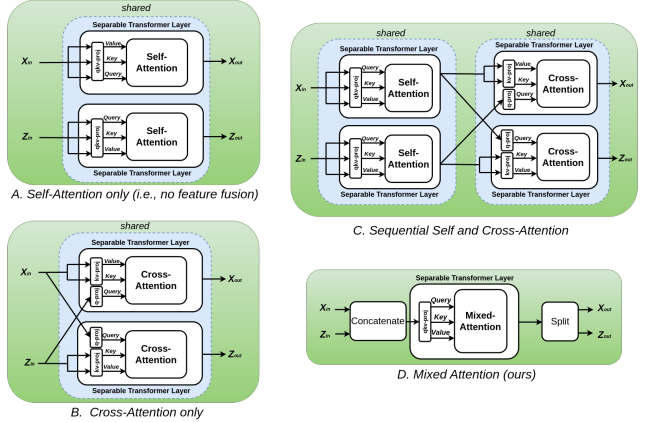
shared

Separable Transformer Layer

$X_{in}$

qkv-proj

Value

Key

Query

Self-Attention

$X_{out}$

$Z_{in}$

qkv-proj

Query

Key

Value

Self-Attention

$Z_{out}$

Separable Transformer Layer

A. Self-Attention only (i.e., no feature fusion)

shared

shared

Separable Transformer Layer

Separable Transformer Layer

$X_{in}$

qkv-proj

Query

Key

Value

Self-Attention

kv-proj

Value

Key

q-proj

Query

Cross-Attention

$X_{out}$

$Z_{in}$

qkv-proj

Query

Key

Value

Self-Attention

q-proj

Query

kv-proj

Key

Value

Cross-Attention

$Z_{out}$

C. Sequential Self and Cross-Attention

shared

Separable Transformer Layer

$X_{in}$

kv-proj

Value

Key

q-proj

Query

Cross-Attention

$X_{out}$

$Z_{in}$

q-proj

Query

kv-proj

Key

Value

Cross-Attention

$Z_{out}$

Separable Transformer Layer

B. Cross-Attention only

Separable Transformer Layer

$X_{in}$

$Z_{in}$

Concatenate

qkv-proj

Query

Key

Value

Mixed-Attention

Split

$X_{out}$

$Z_{out}$

D. Mixed Attention (ours)